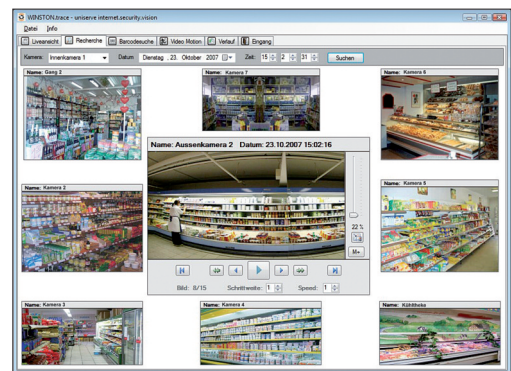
WINSTON.trace - uniserve internet.security.vision

Datei Info

Liveansicht | Recherche | Barcodesuche | Video Motion | Verlauf | Eingang

Kamera: Innenkamera 1 | Datum: Dienstag , 23. Oktober 2007 | Zeit: 15 : 2 : 31 | Suchen

Name: Gang 2

Name: Kamera 7

Name: Kamera 6

Name: Kamera 2

Name: Aussenkamera 2 Datum: 23.10.2007 15:02:16

Name: Kamera 5

22 %

M+

Bild: 8/15 Schrittweite: 1 Speed: 1

Name: Kamera 3

Name: Kamera 4

Name: Kühltheke